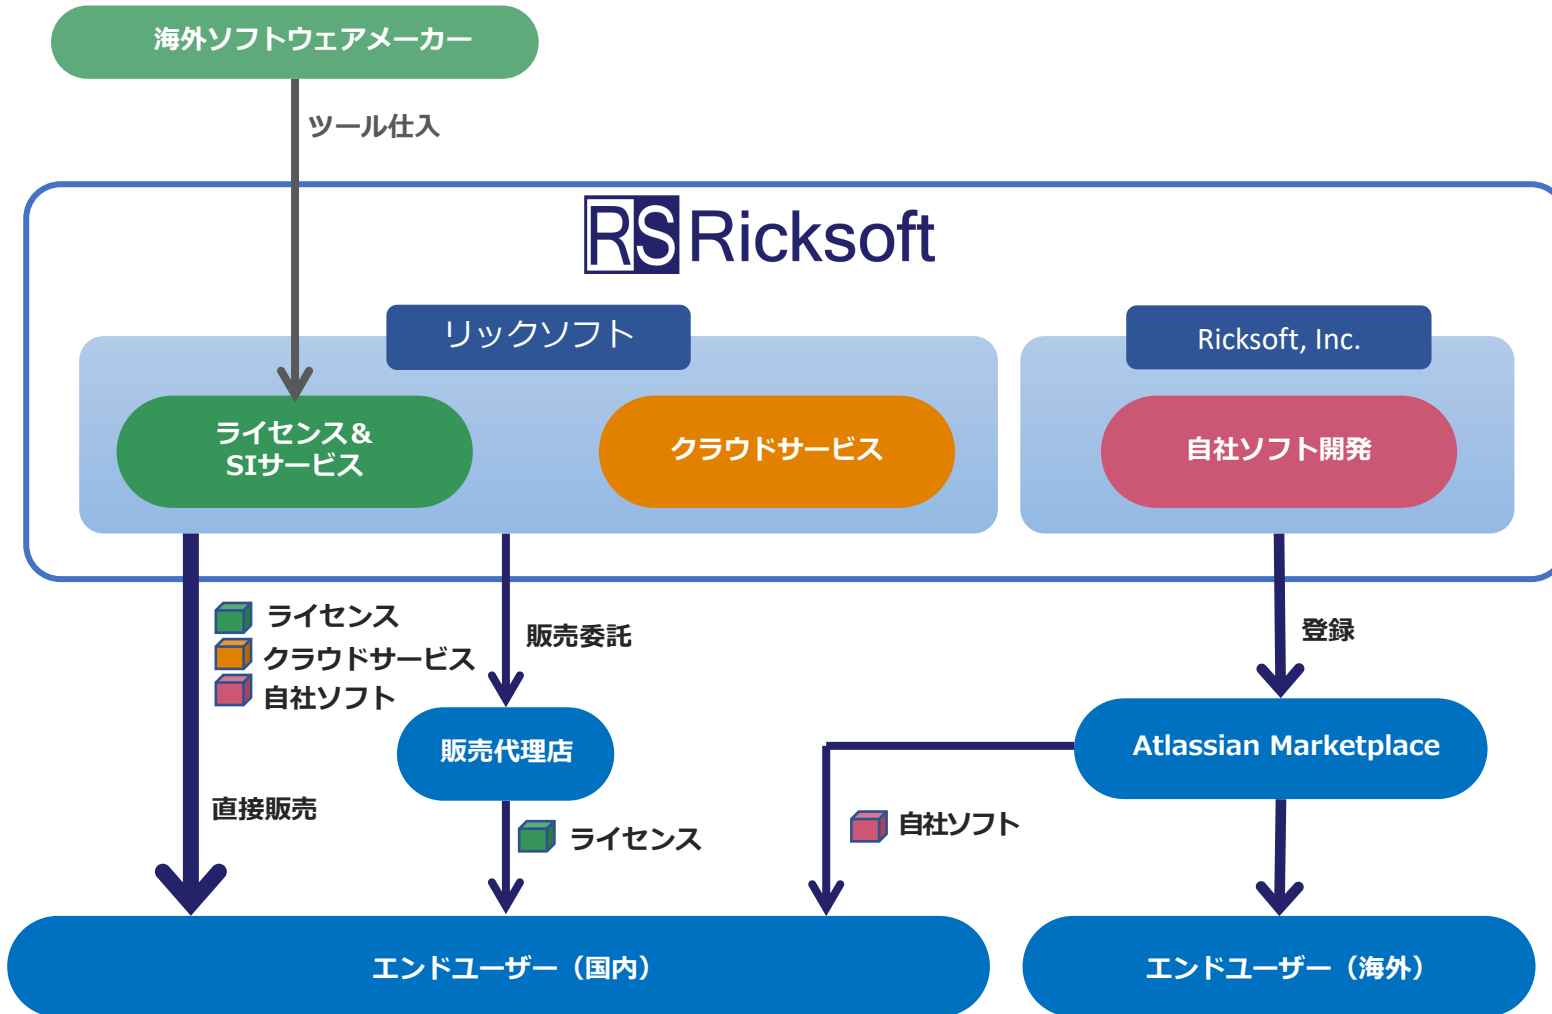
海外ソフトウェアメーカー

ツール仕入

RS Ricksoft

リックソフト

Ricksoft, Inc.

ライセンス&
SIサービス

クラウドサービス

自社ソフト開発

ライセンス
クラウドサービス
自社ソフト

販売委託

登録

販売代理店

Atlassian Marketplace

直接販売

ライセンス

自社ソフト

エンドユーザー（国内）

エンドユーザー（海外）